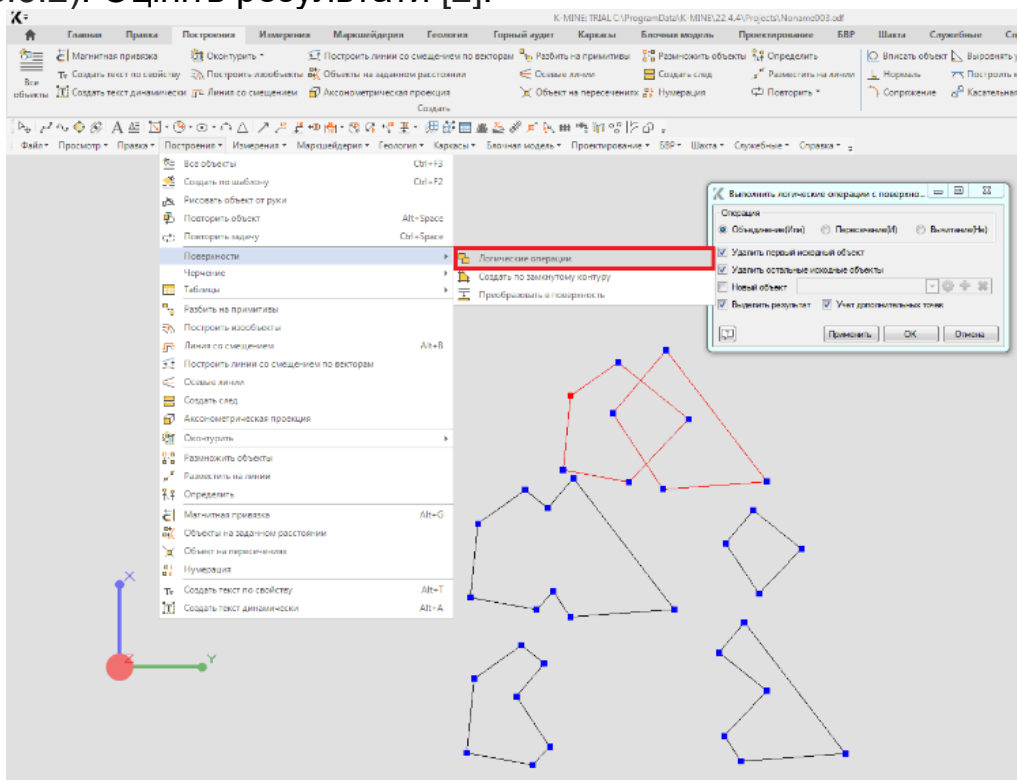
K- | K-MINE: TRIAL C:\ProgramData\K-MINE\22.4.4\Projects\Noname003.sdf

Главная | Правка | Построения | Измерения | Маркшейдерия | Геология | Горный аудит | Каркасы | Блочная модель | Проектирование | БВР | Шахта | Служебные | Сп

Все объекты | Магнитная привязка | Создать текст по свойству | Создать текст динамически | Оконтурить | Построить изообъекты | Линия со смещением | Построить линии со смещением по векторам | Объекты на заданном расстоянии | Аксонометрическая проекция | Разбить на примитивы | Осевые линии | Объект на пересечениях | Размножить объекты | Создать след | Нумерация | Определить | Разместить на линии | Повторить | Вписать объект | Выровнять | Нормаль | Построить | Сопряжение | Касательная

Создать

Файл | Просмотр | Правка | Построения | Измерения | Маркшейдерия | Геология | Каркасы | Блочная модель | Проектирование | БВР | Шахта | Служебные | Справка

Все объекты Ctrl+F3
Создать по шаблону Ctrl+F2
Рисовать объект от руки
Повторить объект Alt+Space
Повторить задачу Ctrl+Space
Поверхности
Черчение
Таблицы
Разбить на примитивы
Построить изообъекты
Линия со смещением Alt+B
Построить линии со смещением по векторам
Осевые линии
Создать след
Аксонометрическая проекция
Оконтурить
Размножить объекты
Разместить на линии
Определить
Магнитная привязка Alt+G
Объекты на заданном расстоянии
Объект на пересечениях
Нумерация
Создать текст по свойству Alt+T
Создать текст динамически Alt+A

Логические операции
Создать по замкнутому контуру
Преобразовать в поверхность

Выполнить логические операции с поверхно...
Операция
Объединение(Или) | Пересечение(И) | Вычитание(Не)
Удалить первый исходный объект
Удалить остальные исходные объекты
Новый объект
Выделить результат | Учет дополнительных точек
Применить | ОК | Отмена

X
Y